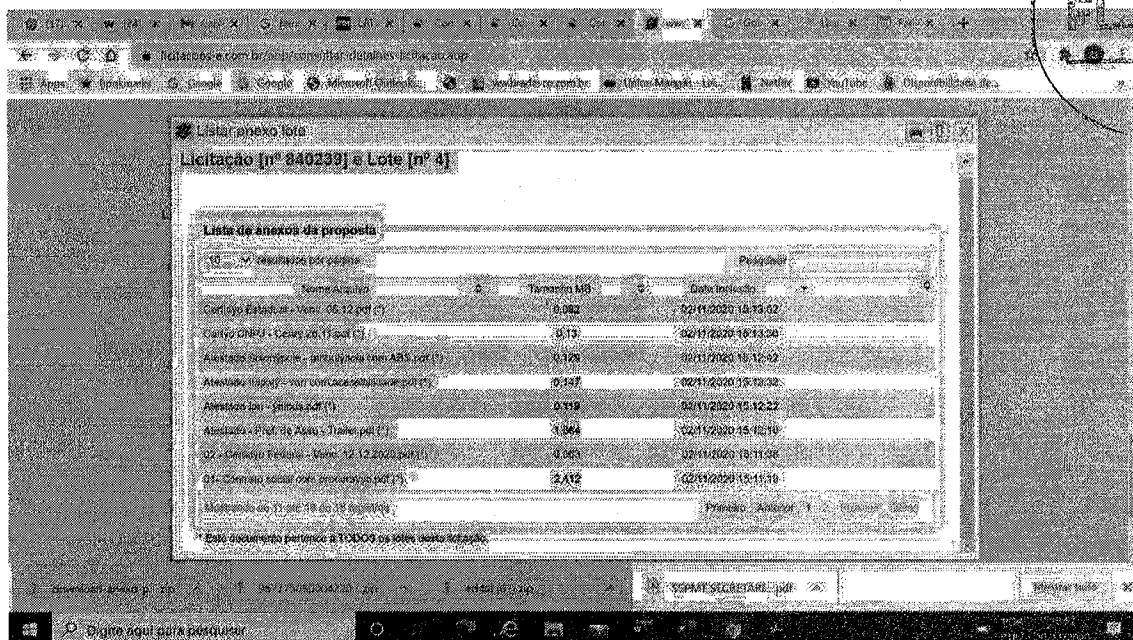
licitacoes-e.com.br/aop/consultar-detalhes-licitacao.aop

Apps | Google | Google | Microsoft Outlook | YouTube | Netflix | YouTube | Disponibilidade

Listar anexo lote

Licitação [nº 840239] e Lote [nº 4]

Lista de anexos da proposta

10 resultados por página | Pesquisar

| Nome Arquivo | Tamanho MB | Data Inclusão |
|---|---|---|
| Certidão Estadual - Venc. 06.12.pdf (*) | 0,082 | 02/11/2020 15:13:02 |
| Certid CNPJ - Cesar.zip (1).pdf (*) | 0,13 | 02/11/2020 15:13:00 |
| Atestado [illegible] com ABS.pdf (*) | 0,126 | 02/11/2020 15:12:42 |
| Atestado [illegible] com acessibilidade.pdf (*) | 0,147 | 02/11/2020 15:12:32 |
| Atestado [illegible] - placa.pdf (*) | 0,119 | 02/11/2020 15:12:22 |
| Atestado - Pref. de Alto - Trailer.pdf (*) | 1,364 | 02/11/2020 15:12:10 |
| 02 - Certidão Federal - Venc. 12.12.2020.pdf (*) | 0,083 | 02/11/2020 15:11:58 |
| 01- Contrato social com procuração.pdf (*) | 2,112 | 02/11/2020 15:11:10 |

Mostrando de 11 até 18 de 18 registros | Primeiro | Anterior | 1 | Próximo | Último

* Este documento pertence à TODOS os lotes desta licitação.

Download anexo p....zip | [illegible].pdf | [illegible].zip | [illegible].pdf | Mostrar tudo

Digite aqui para pesquisar